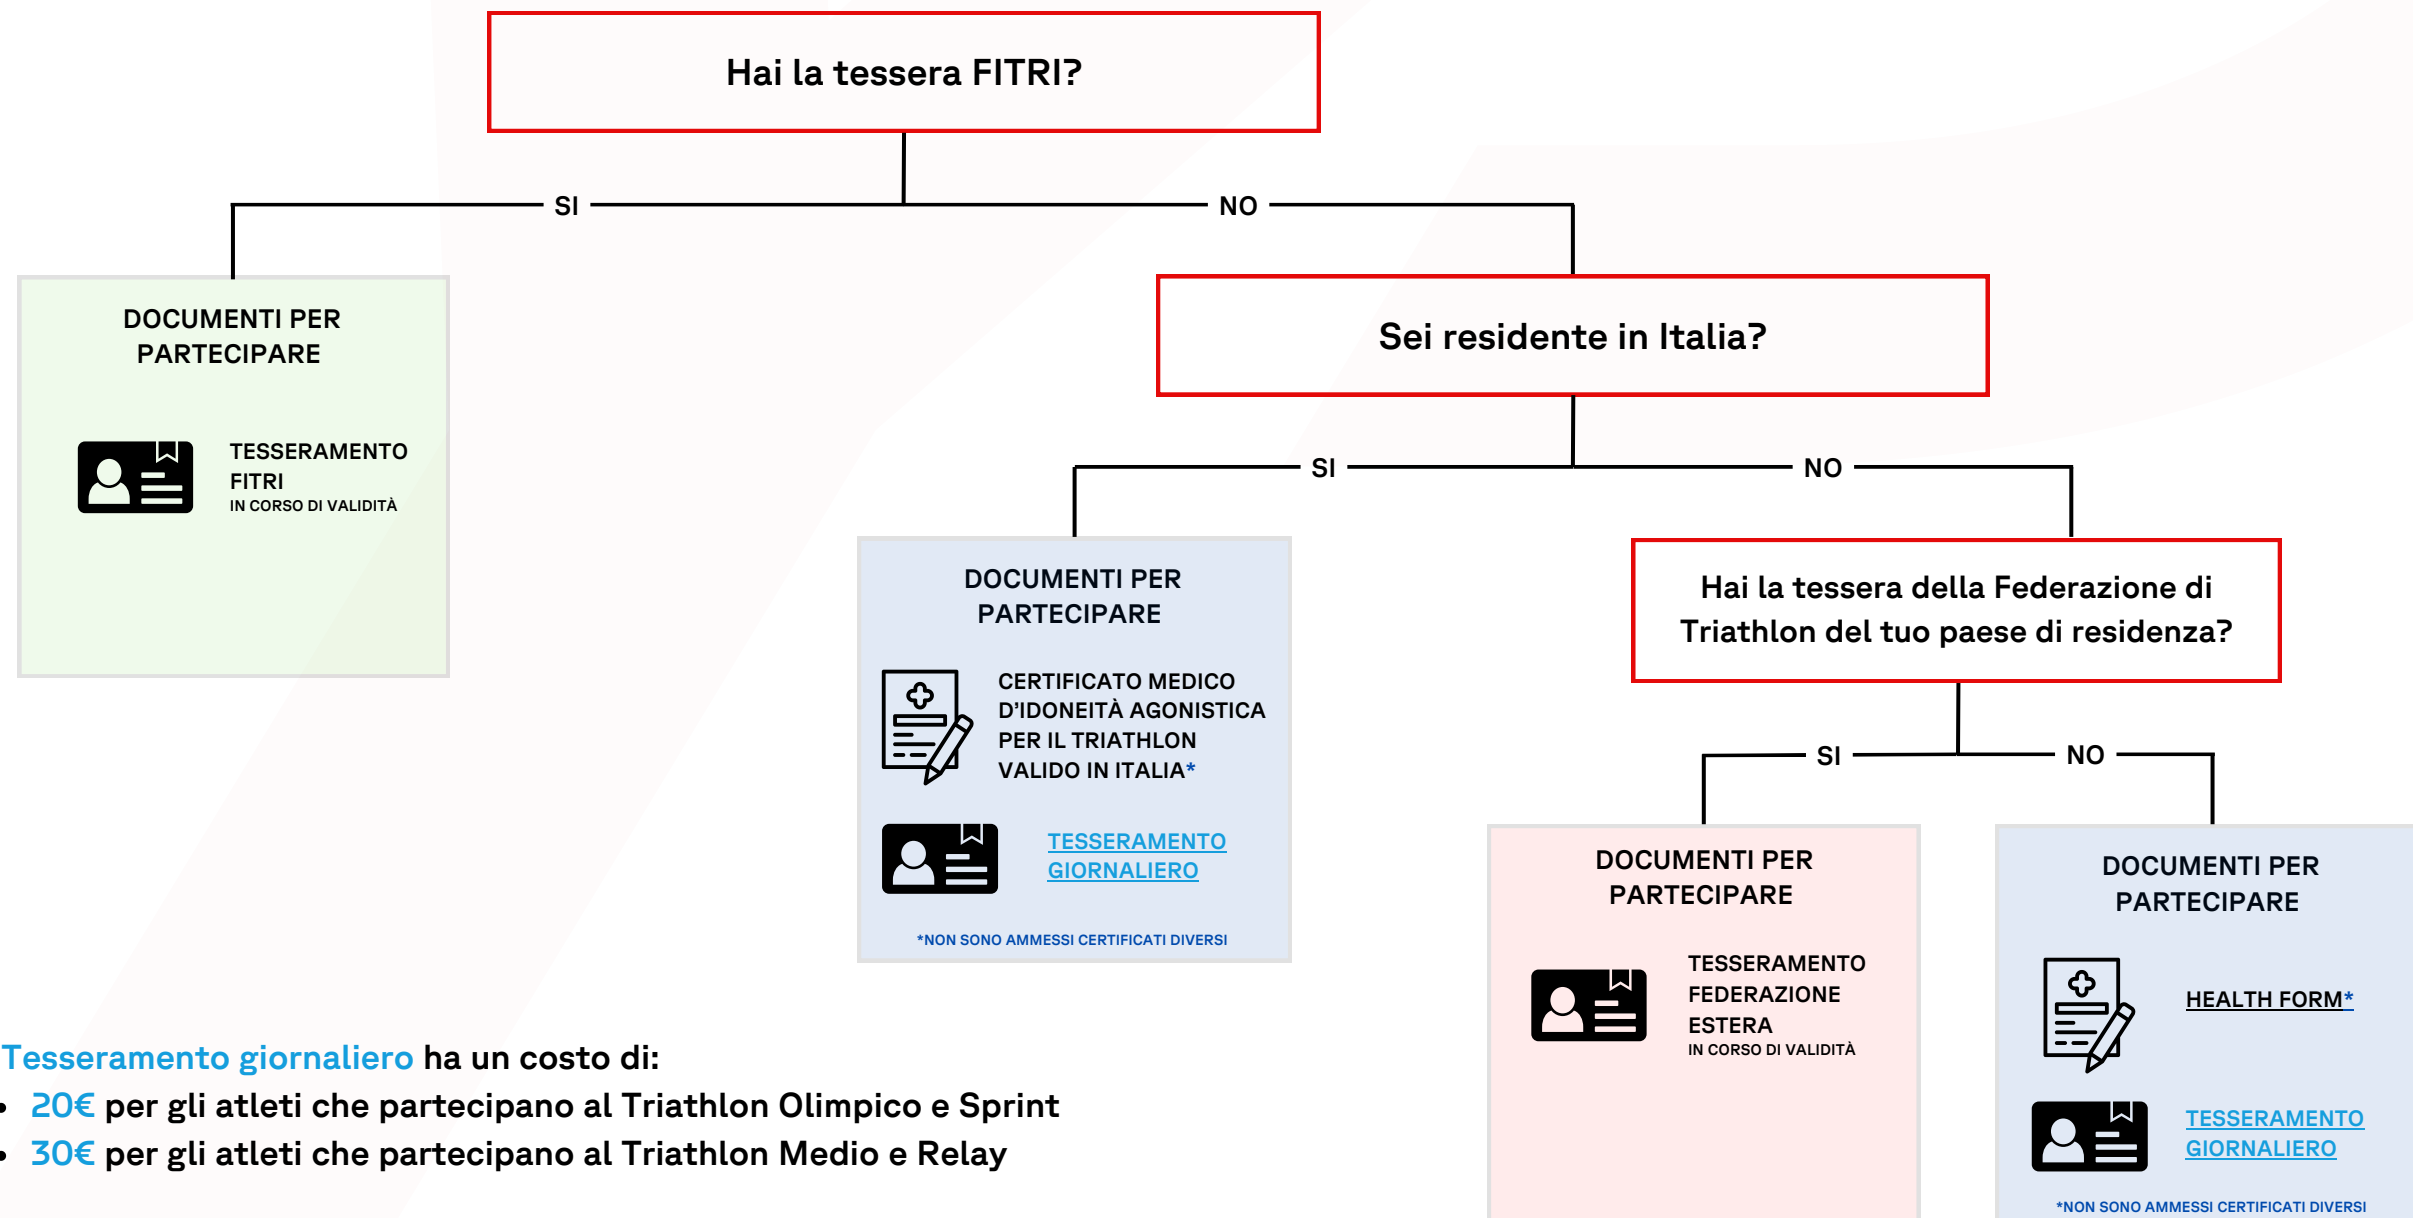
Hai la tessera FITRI?

SI

NO

DOCUMENTI PER PARTECIPARE

TESSERAMENTO FITRI
IN CORSO DI VALIDITÀ

Sei residente in Italia?

SI

NO

DOCUMENTI PER PARTECIPARE

CERTIFICATO MEDICO D'IDONEITÀ AGONISTICA PER IL TRIATHLON VALIDO IN ITALIA*

TESSERAMENTO GIORNALIERO

*NON SONO AMMESSI CERTIFICATI DIVERSI

Hai la tessera della Federazione di Triathlon del tuo paese di residenza?

SI

NO

DOCUMENTI PER PARTECIPARE

TESSERAMENTO FEDERAZIONE ESTERA
IN CORSO DI VALIDITÀ

DOCUMENTI PER PARTECIPARE

HEALTH FORM*

TESSERAMENTO GIORNALIERO

*NON SONO AMMESSI CERTIFICATI DIVERSI

Tesseramento giornaliero ha un costo di:
• 20€ per gli atleti che partecipano al Triathlon Olimpico e Sprint
• 30€ per gli atleti che partecipano al Triathlon Medio e Relay